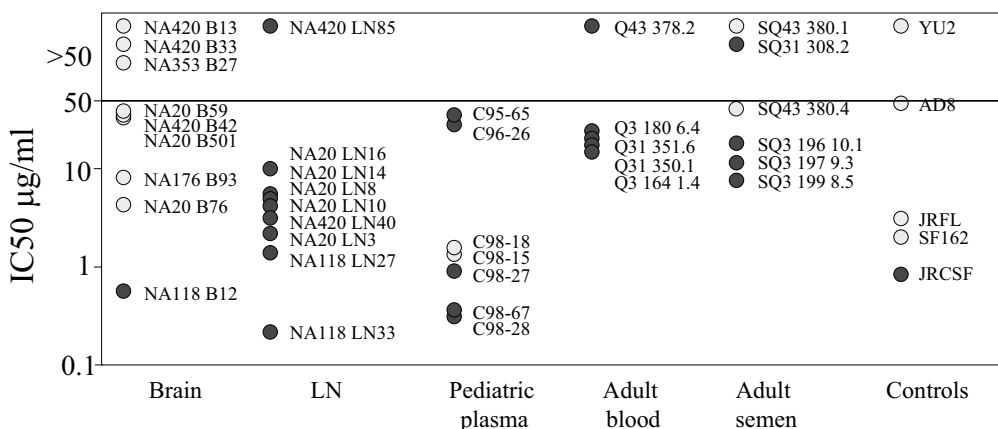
IC50 μg/ml

>50
50
10
1
0.1

NA420 B13
NA420 B33
NA353 B27
NA20 B59
NA420 B42
NA20 B501
NA176 B93
NA20 B76
NA118 B12

NA420 LN85
NA20 LN16
NA20 LN14
NA20 LN8
NA20 LN10
NA420 LN40
NA20 LN3
NA118 LN27
NA118 LN33

C95-65
C96-26
C98-18
C98-15
C98-27
C98-67
C98-28

Q43 378.2
Q3 180 6.4
Q31 351.6
Q31 350.1
Q3 164 1.4

SQ43 380.1
SQ31 308.2
SQ43 380.4
SQ3 196 10.1
SQ3 197 9.3
SQ3 199 8.5

YU2
AD8
JRFL
SF162
JRCSF

Brain
LN
Pediatric plasma
Adult blood
Adult semen
Controls